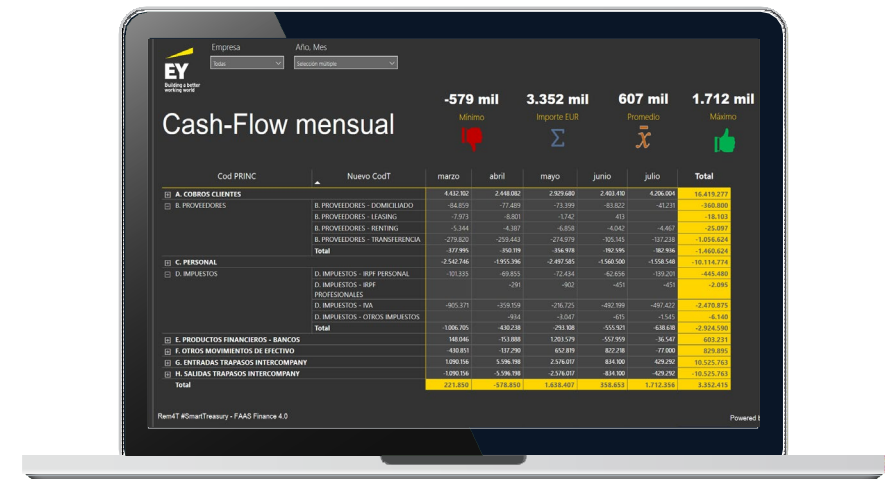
EY
Building a better working world

Empresa
Todas

Año, Mes
Selección múltiple

Cash-Flow mensual

-579 mil
Mínimo

3.352 mil
Importe EUR

607 mil
Promedio

1.712 mil
Máximo

| Cod PRINC | Nuevo CodT | marzo | abril | mayo | junio | julio | Total |
|---|---|---|---|---|---|---|---|
| A. COBROS CLIENTES | | 4.432.102 | 2.448.082 | 2.929.680 | 2.403.410 | 4.206.004 | 16.419.277 |
| B. PROVEEDORES | B. PROVEEDORES - DOMICILIADO | -84.859 | -77.489 | -73.399 | -83.822 | -41.231 | -360.800 |
| | B. PROVEEDORES - LEASING | -7.973 | -8.801 | -1.742 | 413 | | -18.103 |
| | B. PROVEEDORES - RENTING | -5.344 | -4.387 | -6.858 | -4.042 | -4.467 | -25.097 |
| | B. PROVEEDORES - TRANSFERENCIA | -279.820 | -259.443 | -274.979 | -105.145 | -137.238 | -1.056.624 |
| | Total | -377.995 | -350.119 | -356.978 | -192.595 | -182.936 | -1.460.624 |
| C. PERSONAL | | -2.542.746 | -1.955.396 | -2.497.585 | -1.560.500 | -1.558.548 | -10.114.774 |
| D. IMPUESTOS | D. IMPUESTOS - IRPF PERSONAL | -101.335 | -69.855 | -72.434 | -62.656 | -139.201 | -445.480 |
| | D. IMPUESTOS - IRPF PROFESIONALES | | -291 | -902 | -451 | -451 | -2.095 |
| | D. IMPUESTOS - IVA | -905.371 | -359.159 | -216.725 | -492.199 | -497.422 | -2.470.875 |
| | D. IMPUESTOS - OTROS IMPUESTOS | | -934 | -3.047 | -615 | -1.545 | -6.140 |
| | Total | -1.006.705 | -430.238 | -293.108 | -555.921 | -638.618 | -2.924.590 |
| E. PRODUCTOS FINANCIEROS - BANCOS | | 148.046 | -153.888 | 1.203.579 | -557.959 | -36.547 | 603.231 |
| F. OTROS MOVIMIENTOS DE EFECTIVO | | -430.851 | -137.290 | 652.819 | 822.218 | -77.000 | 829.895 |
| G. ENTRADAS TRASPASOS INTERCOMPANY | | 1.090.156 | 5.596.198 | 2.576.017 | 834.400 | 429.292 | 10.525.763 |
| H. SALIDAS TRASPASOS INTERCOMPANY | | -1.090.156 | -5.596.198 | -2.576.017 | -834.400 | -429.292 | -10.525.763 |
| Total | | 221.850 | -578.850 | 1.638.407 | 358.653 | 1.712.356 | 3.352.415 |

Rem4T #SmartTreasury - FAAS Finance 4.0

Powered b